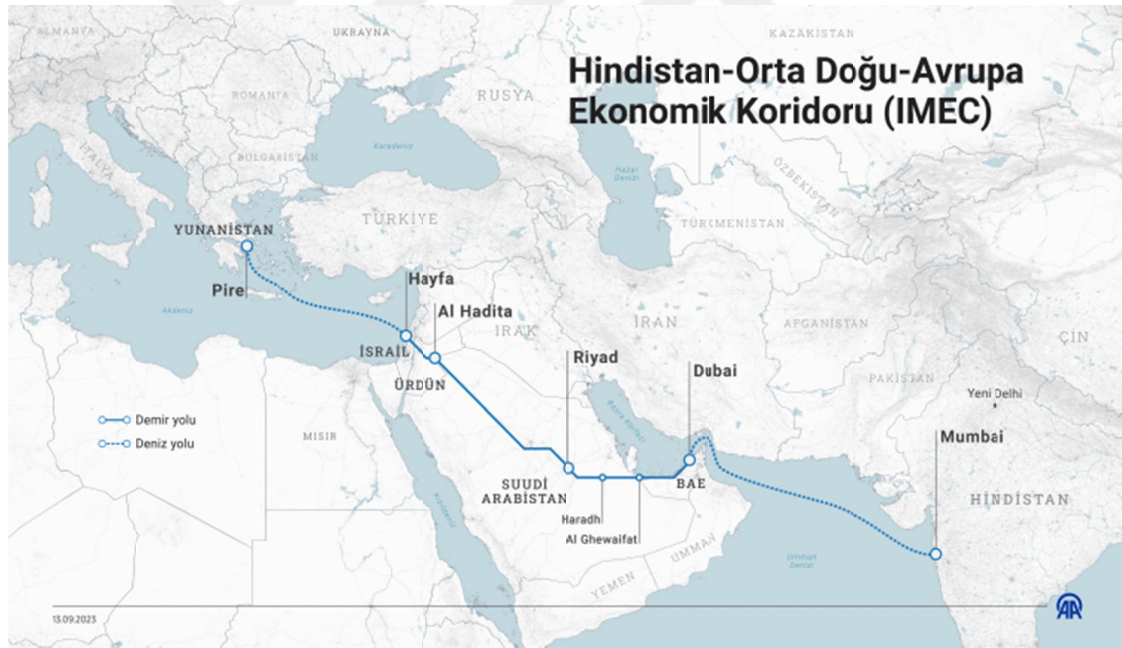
Hindistan-Orta Doğu-Avrupa Ekonomik Koridoru (IMEC)

ALMANYA
UKRAYNA
KAZAKİSTAN
ROMANYA
RUSYA
Karadeniz
İTALYA
BULGARİSTAN
Hazar Denizi
ÖZBEKİSTAN
TÜRKİYE
TÜRKMENİSTAN
YUNANİSTAN
Pire
Hayfa
Al Hadita
Akdeniz
IRAK
İRAN
AFGANİSTAN
ÇİN
İSRAİL
ÜRDÜN
Riyad
Dubai
PAKİSTAN
Yeni Delhi
Demir yolu
Deniz yolu
MISIR
Basra Körfezi
Mumbai
SUUDİ ARABİSTAN
BAE
HİNDİSTAN
Haradh
Al Ghewaifat
Kızıldeniz
UMMAN
Umman Denizi
YEMEN
13.09.2023
AA